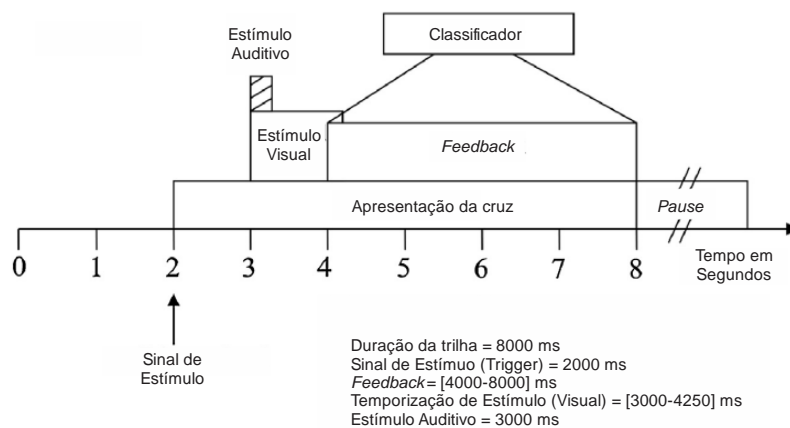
Classificador

Estímulo Auditivo

Estímulo Visual

Feedback

Apresentação da cruz

Pause

0 1 2 3 4 5 6 7 8

Tempo em Segundos

Sinal de Estímulo

Duração da trilha = 8000 ms
Sinal de Estímuo (Trigger) = 2000 ms
Feedback = [4000-8000] ms
Temporização de Estímulo (Visual) = [3000-4250] ms
Estímulo Auditivo = 3000 ms